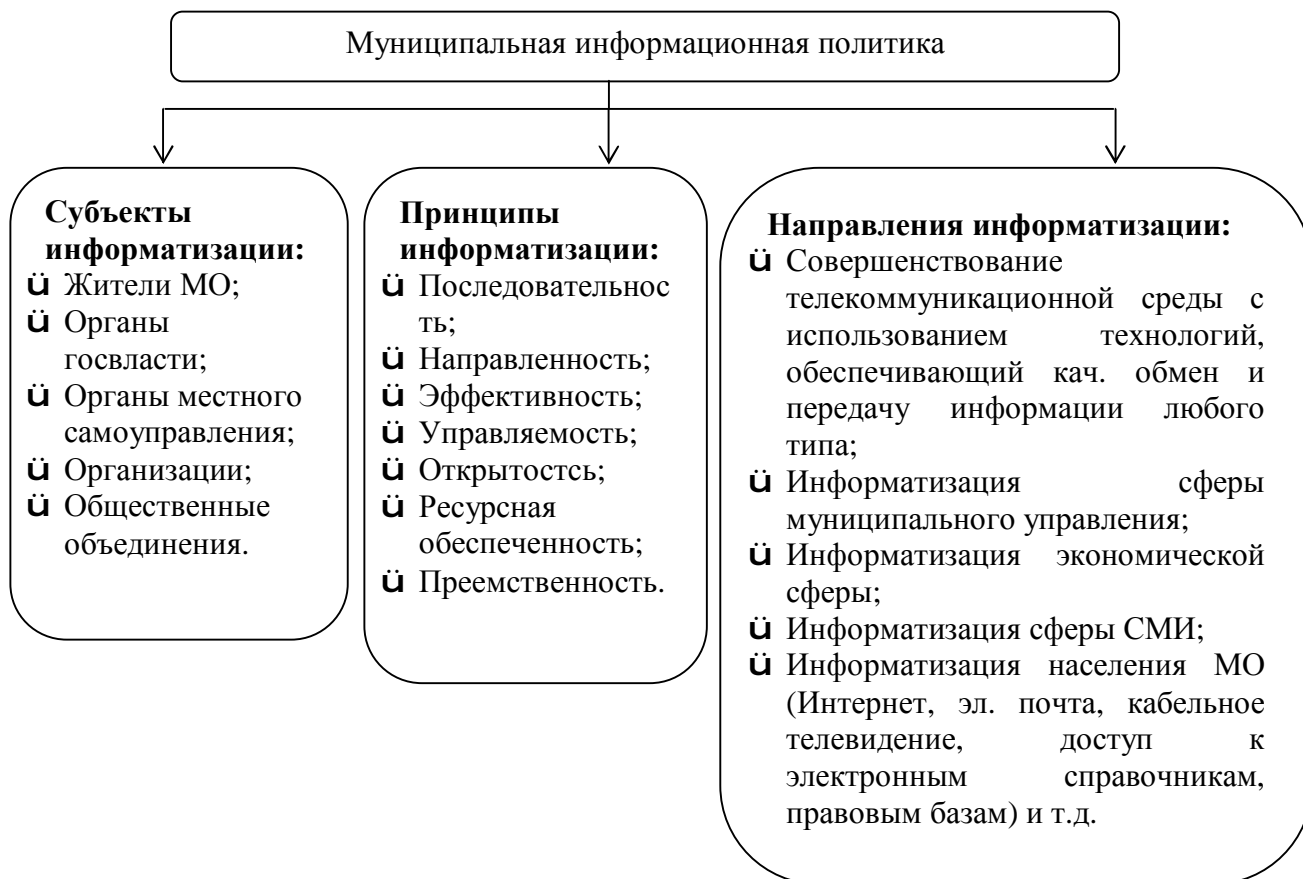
Муниципальная информационная политика

Субъекты информатизации:
ü Жители МО;
ü Органы госвласти;
ü Органы местного самоуправления;
ü Организации;
ü Общественные объединения.

Принципы информатизации:
ü Последовательность;
ü Направленность;
ü Эффективность;
ü Управляемость;
ü Открытостсь;
ü Ресурсная обеспеченность;
ü Преемственность.

Направления информатизации:
ü Совершенствование телекоммуникационной среды с использованием технологий, обеспечивающий кач. обмен и передачу информации любого типа;
ü Информатизация сферы муниципального управления;
ü Информатизация экономической сферы;
ü Информатизация сферы СМИ;
ü Информатизация населения МО (Интернет, эл. почта, кабельное телевидение, доступ к электронным справочникам, правовым базам) и т.д.